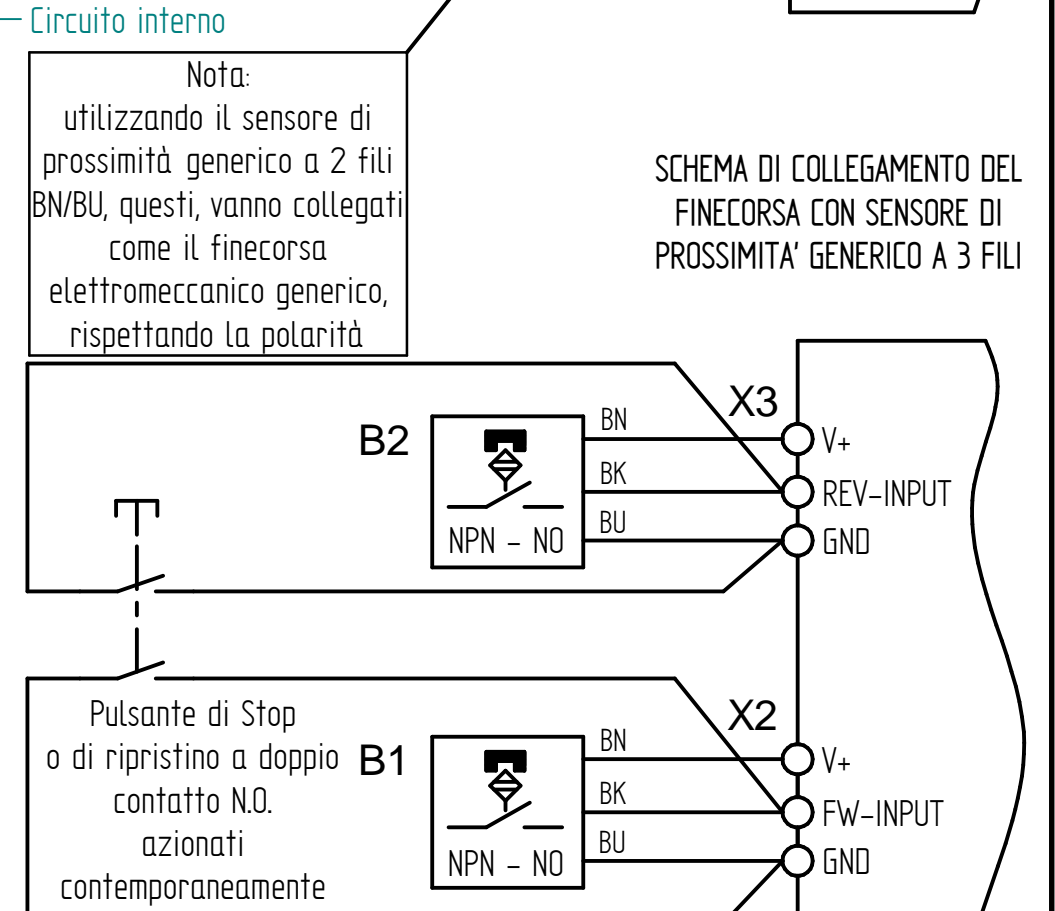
— Circuito interno

Nota:
utilizzando il sensore di prossimità generico a 2 fili BN/BU, questi, vanno collegati come il finecorsa elettromeccanico generico, rispettando la polarità

SCHEMA DI COLLEGAMENTO DEL FINECORSA CON SENSORE DI PROSSIMITA' GENERICO A 3 FILI

X3
B2
BN
BK
BU
NPN - NO
V+
REV-INPUT
GND

X2
Pulsante di Stop o di ripristino a doppio contatto N.O. azionati contemporaneamente
B1
BN
BK
BU
NPN - NO
V+
FW-INPUT
GND